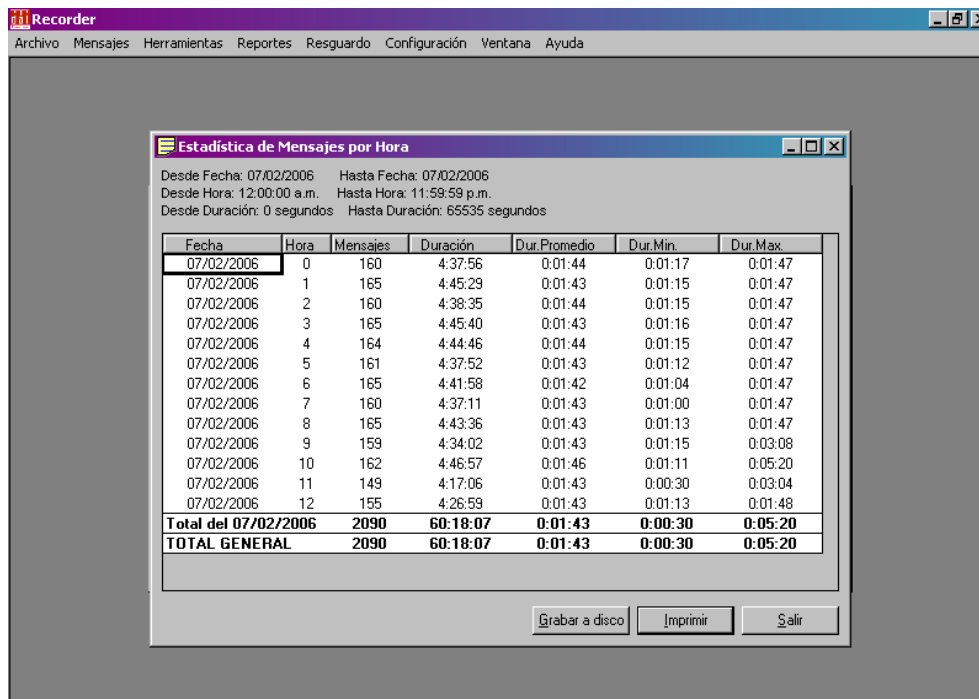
Recorder

Archivo Mensajes Herramientas Reportes Resguardo Configuración Ventana Ayuda

Estadística de Mensajes por Hora

Desde Fecha: 07/02/2006 Hasta Fecha: 07/02/2006
Desde Hora: 12:00:00 a.m. Hasta Hora: 11:59:59 p.m.
Desde Duración: 0 segundos Hasta Duración: 65535 segundos

| Fecha | Hora | Mensajes | Duración | Dur.Promedio | Dur.Min. | Dur.Max. |
|---|---|---|---|---|---|---|
| 07/02/2006 | 0 | 160 | 4:37:56 | 0:01:44 | 0:01:17 | 0:01:47 |
| 07/02/2006 | 1 | 165 | 4:45:29 | 0:01:43 | 0:01:15 | 0:01:47 |
| 07/02/2006 | 2 | 160 | 4:38:35 | 0:01:44 | 0:01:15 | 0:01:47 |
| 07/02/2006 | 3 | 165 | 4:45:40 | 0:01:43 | 0:01:16 | 0:01:47 |
| 07/02/2006 | 4 | 164 | 4:44:46 | 0:01:44 | 0:01:15 | 0:01:47 |
| 07/02/2006 | 5 | 161 | 4:37:52 | 0:01:43 | 0:01:12 | 0:01:47 |
| 07/02/2006 | 6 | 165 | 4:41:58 | 0:01:42 | 0:01:04 | 0:01:47 |
| 07/02/2006 | 7 | 160 | 4:37:11 | 0:01:43 | 0:01:00 | 0:01:47 |
| 07/02/2006 | 8 | 165 | 4:43:36 | 0:01:43 | 0:01:13 | 0:01:47 |
| 07/02/2006 | 9 | 159 | 4:34:02 | 0:01:43 | 0:01:15 | 0:03:08 |
| 07/02/2006 | 10 | 162 | 4:46:57 | 0:01:46 | 0:01:11 | 0:05:20 |
| 07/02/2006 | 11 | 149 | 4:17:06 | 0:01:43 | 0:00:30 | 0:03:04 |
| 07/02/2006 | 12 | 155 | 4:26:59 | 0:01:43 | 0:01:13 | 0:01:48 |
| Total del 07/02/2006 | | 2090 | 60:18:07 | 0:01:43 | 0:00:30 | 0:05:20 |
| TOTAL GENERAL | | 2090 | 60:18:07 | 0:01:43 | 0:00:30 | 0:05:20 |

Grabar a disco Imprimir Salir